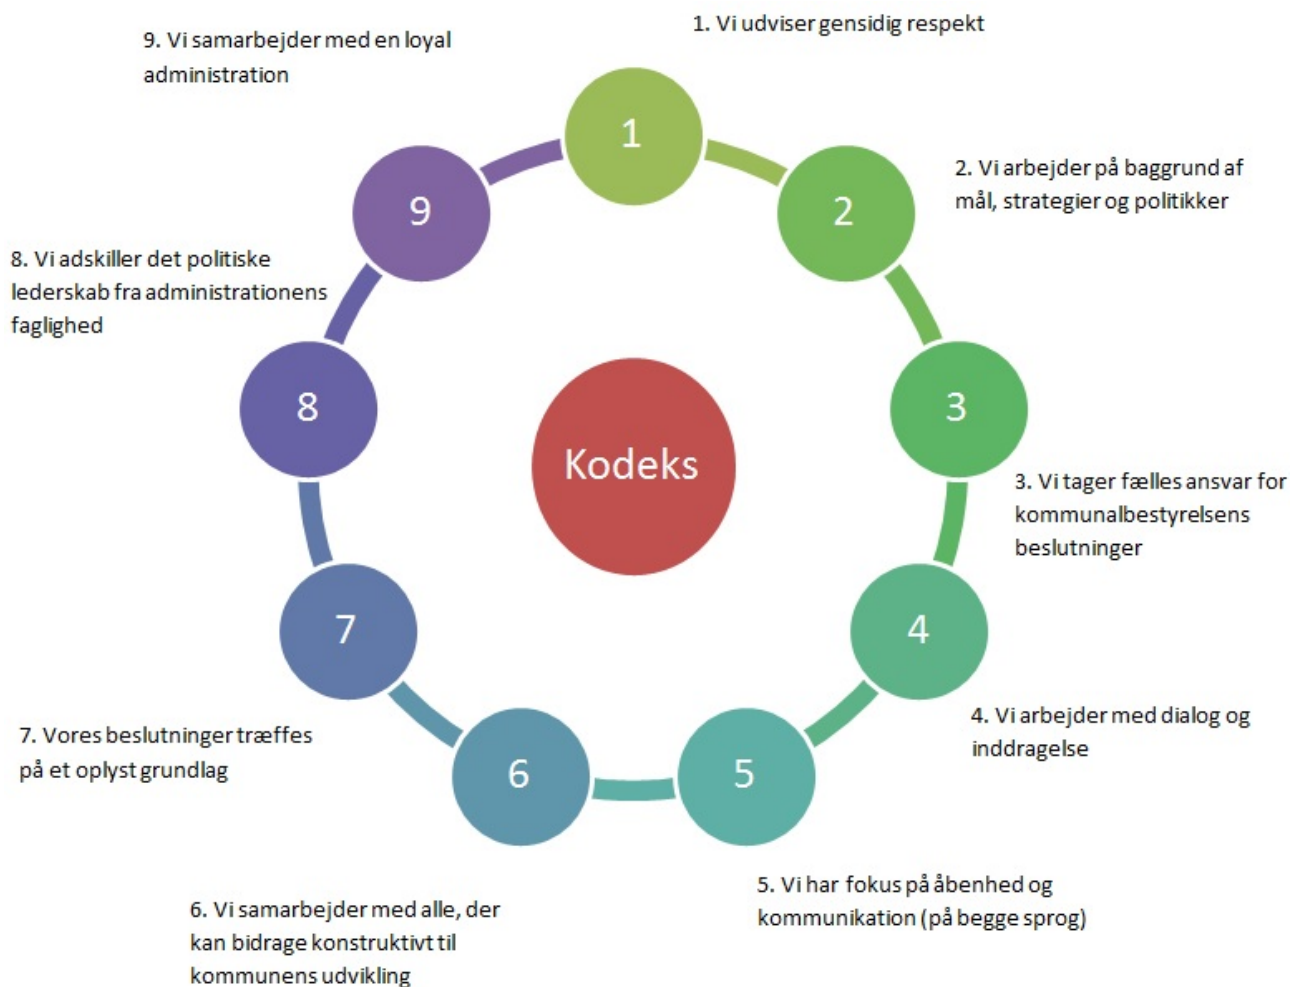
1. Vi udviser gensidig respekt

1

2

3

4

5

6

7

8

9

Kodeks

2. Vi arbejder på baggrund af mål, strategier og politikker

3. Vi tager fælles ansvar for kommunalbestyrelsens beslutninger

4. Vi arbejder med dialog og inddragelse

5. Vi har fokus på åbenhed og kommunikation (på begge sprog)

6. Vi samarbejder med alle, der kan bidrage konstruktivt til kommunens udvikling

7. Vores beslutninger træffes på et oplyst grundlag

8. Vi adskiller det politiske lederskab fra administrationens faglighed

9. Vi samarbejder med en loyal administration